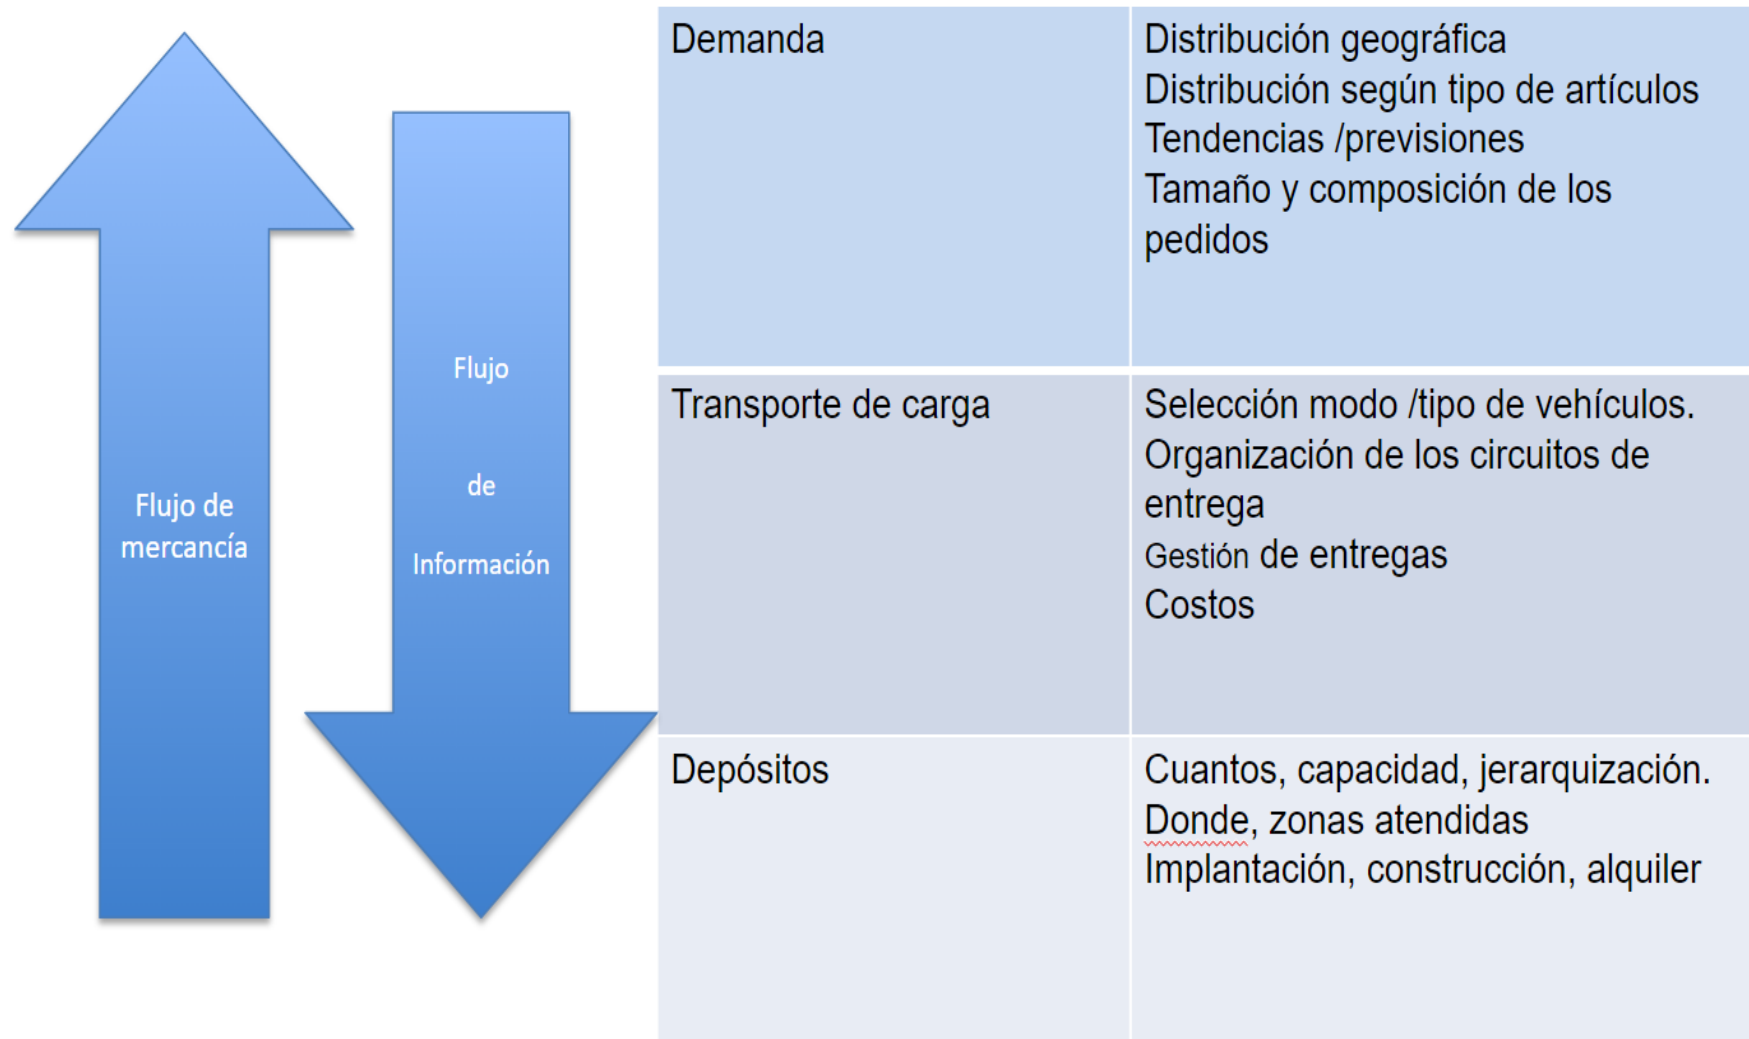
Flujo de mercancía

Flujo

de

Información

| Demanda | Distribución geográfica<br>Distribución según tipo de artículos<br>Tendencias /previsiones<br>Tamaño y composición de los pedidos |
|---|---|
| Transporte de carga | Selección modo /tipo de vehículos.<br>Organización de los circuitos de entrega<br>Gestión de entregas<br>Costos |
| Depósitos | Cuantos, capacidad, jerarquización.<br>Donde, zonas atendidas<br>Implantación, construcción, alquiler |